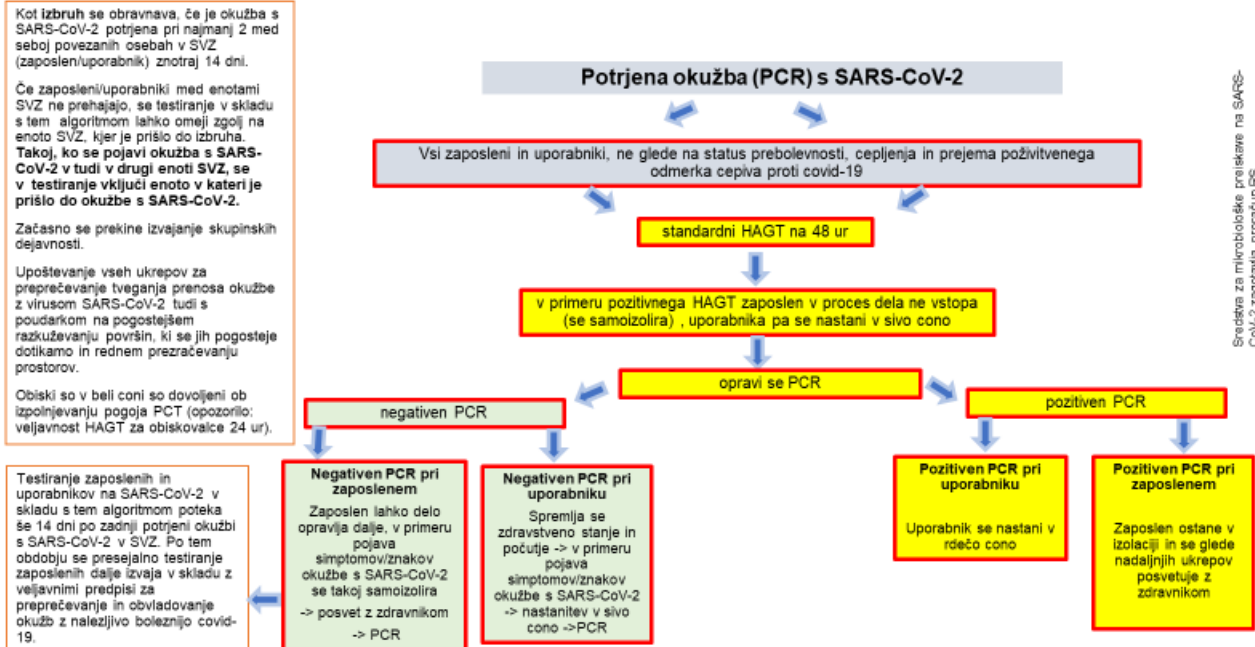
Kot **izbruh** se obravnava, če je okužba s SARS-CoV-2 potrjena pri najmanj 2 med seboj povezanih osebah v SVZ (zaposlen/uporabnik) znotraj 14 dni.

Če zaposleni/uporabniki med enotami SVZ ne prehajajo, se testiranje v skladu s tem algoritmom lahko omeji zgolj na enoto SVZ, kjer je prišlo do izbruha. **Takoj, ko se pojavi okužba s SARS-CoV-2 v tudi v drugi enoti SVZ, se v testiranje vključi enoto v kateri je prišlo do okužbe s SARS-CoV-2.**

Začasno se prekine izvajanje skupinskih dejavnosti.

Upoštevanje vseh ukrepov za preprečevanje tveganja prenosa okužbe z virusom SARS-CoV-2 tudi s poudarkom na pogostejšem razkuževanju površin, ki se jih pogosteje dotikamo in rednem prezračevanju prostorov.

Obiski so v beli coni so dovoljeni ob izpolnjevanju pogoja PCT (opozorilo: veljavnost HAGT za obiskovalce 24 ur).

Potrjena okužba (PCR) s SARS-CoV-2

Sredstva za mikrobiološke preiskave na SARS-CoV-2 zagotavlja proračun RS

Vsi zaposleni in uporabniki, ne glede na status prebolevnosti, cepljenja in prejema poživitvenega odmerka cepiva proti covid-19

standardni HAGT na 48 ur

v primeru pozitivnega HAGT zaposlen v proces dela ne vstopa (se samoizolira) , uporabnika pa se nastani v sivo cono

opravi se PCR

negativen PCR

pozitiven PCR

Testiranje zaposlenih in uporabnikov na SARS-CoV-2 v skladu s tem algoritmom poteka še 14 dni po zadnji potrjeni okužbi s SARS-CoV-2 v SVZ. Po tem obdobju se presejalno testiranje zaposlenih dalje izvaja v skladu z veljavnimi predpisi za preprečevanje in obvladovanje okužb z nalezljivo boleznijo covid-19.

**Negativen PCR pri zaposlenem**

Zaposlen lahko delo opravlja dalje, v primeru pojava simptomov/znakov okužbe s SARS-CoV-2 se takoj samoizolira

-> posvet z zdravnikom

-> PCR

**Negativen PCR pri uporabniku**

Spremlja se zdravstveno stanje in počutje -> v primeru pojava simptomov/znakov okužbe s SARS-CoV-2 -> nastanitev v sivo cono ->PCR

**Pozitiven PCR pri uporabniku**

Uporabnik se nastani v rdečo cono

**Pozitiven PCR pri zaposlenem**

Zaposlen ostane v izolaciji in se glede nadaljnjih ukrepov posvetuje z zdravnikom